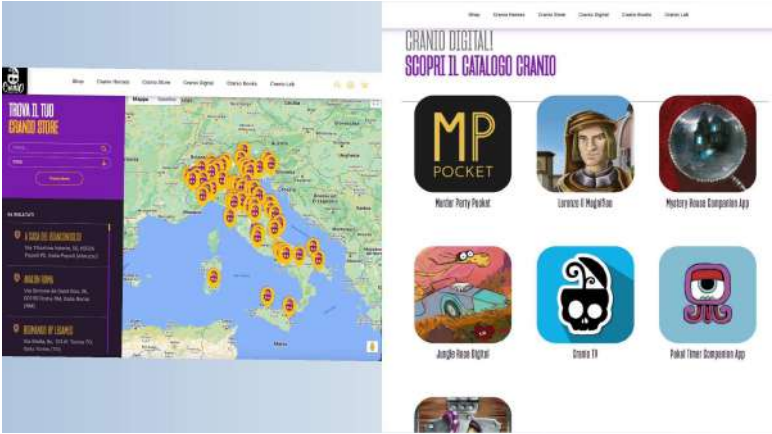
Cranio

Shop Cranio Heroes Cranio Store Cranio Digital Cranio Books Cranio Lab

TROVA IL TUO
CRANIO STORE

Mappa Satellite

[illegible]

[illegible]

Filtra/Cerca

56 RISULTATI

A CASA DEL GIANCONIGLIO
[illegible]

ANGRY GOMS
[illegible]

BERNARDO OF LEGANDS
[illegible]

Shop Cranio Heroes Cranio Store Cranio Digital Cranio Books Cranio Lab

CRANIO DIGITAL!
SCOPRI IL CATALOGO CRANIO

MP
POCKET

Murder Party Pocket

Lorenzo il Magnifico

Mystery House Companion App

Jungle Race Digital

Cranio TV

Pakal Timer Companion App